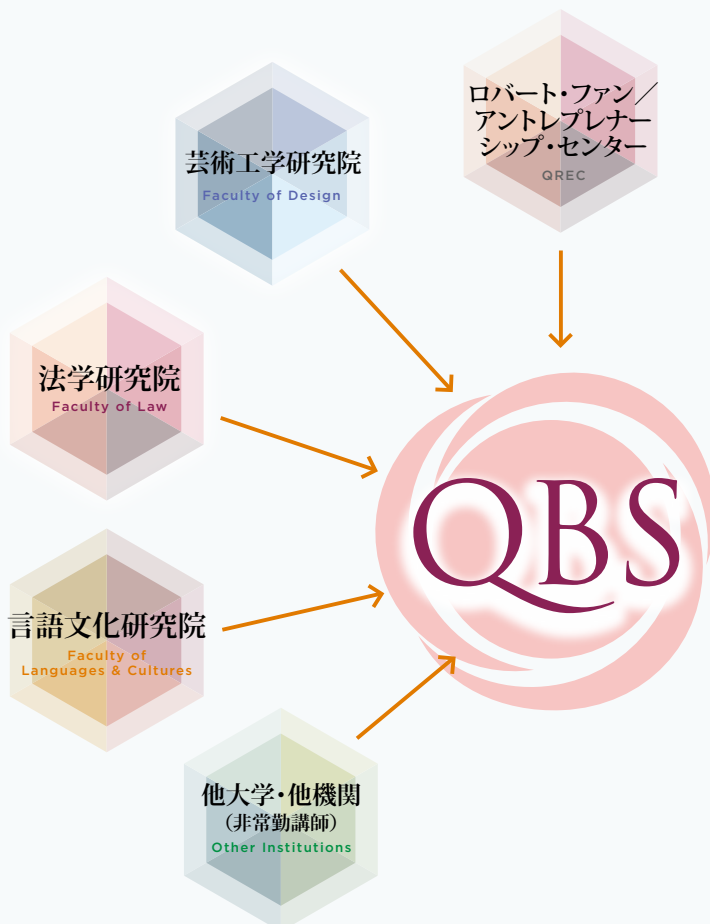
ロバート・ファン／アントレプレナーシップ・センター
QREC

芸術工学研究院
Faculty of Design

法学研究院
Faculty of Law

言語文化研究院
Faculty of Languages & Cultures

他大学・他機関
（非常勤講師）
Other Institutions

QBS